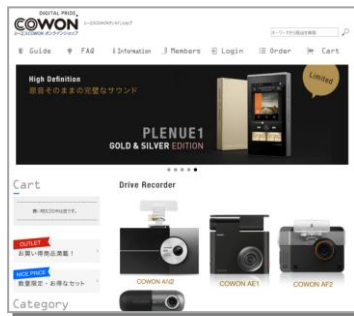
DIGITAL PRIDE
COWON
コーエンCOWONオンラインショップ

Guide
FAQ
Information
Members
Login
Order
Cart

High Definition
原音そのままの完璧なサウンド
Limited
PLENUE1
GOLD & SILVER EDITION

Cart
Drive Recorder

OUTLET
お買い得商品満載！
NICE PRICE
数量限定・お得なセット

COWON AN2
COWON AE1
COWON AF2

Category